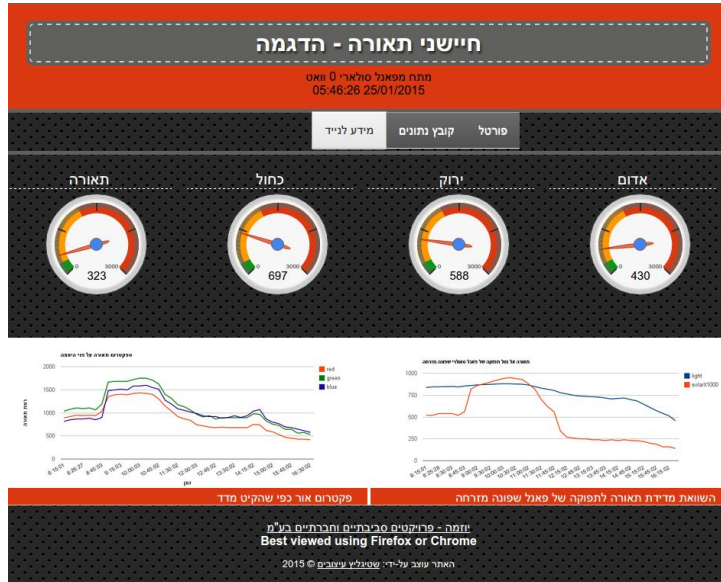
חיישני תאורה - הדגמה

מתח מפאנל סולארי 0 וואט
05:46:26 25/01/2015

פורטל | קובץ נתונים | מידע לנייד

אדום | ירוק | כחול | תאורה

0 3000 430

0 3000 588

0 3000 697

0 3000 323

תאורה אל מול תפוקה של פאנל סולארי שפונה מזרחה

1000
750
500
250
0

light
solar\*1000

פקטרום תאורה על פני היממה

2000
1500
1000
500
0

red
green
blue

זמן

השוואת מדידת תאורה לתפוקה של פאנל שפונה מזרחה | פקטרום אור כפי שהקיט מדד

יוזמה - פרויקטים סביבתיים וחברתיים בע"מ
Best viewed using Firefox or Chrome

האתר עוצב על-ידי: שטיגליץ עיצובים © 2015